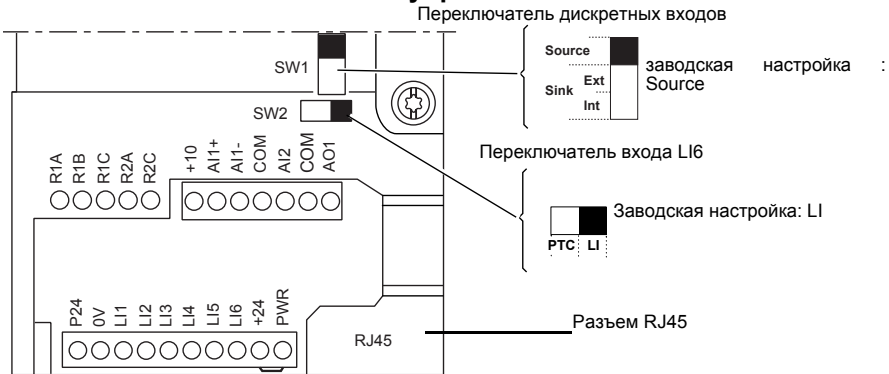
Переключатель дискретных входов

SW1

Source
Sink Ext
Int

заводская настройка : Source

SW2

Переключатель входа LI6

R1A R1B R1C R2A R2C

+10 AI1+ AI1- COM AI2 COM AO1

Заводская настройка: LI

PTC LI

P24 0V LI1 LI2 LI3 LI4 LI5 LI6 +24 PWR

RJ45

Разъем RJ45